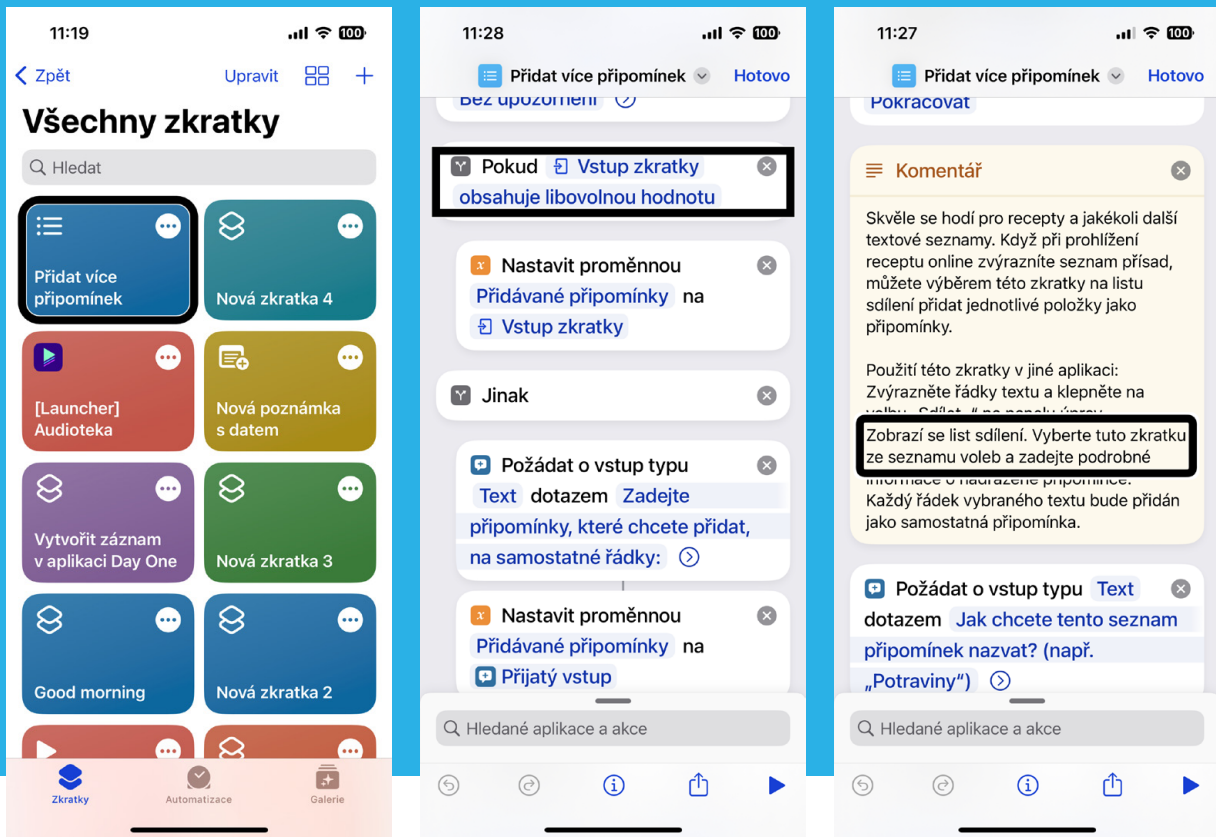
11:19

100

Zpět

Upravit

Všechny zkratky

Hledat

Přidat více připomínek

Nová zkratka 4

[Launcher] Audioteka

Nová poznámka s datem

Vytvořit záznam v aplikaci Day One

Nová zkratka 3

Good morning

Nová zkratka 2

Zkratky

Automatizace

Galerie

11:28

100

Přidat více připomínek

Hotovo

Bez upozornění

Pokud Vstup zkratky obsahuje libovolnou hodnotu

Nastavit proměnnou Přidávané připomínky na Vstup zkratky

Jinak

Požádat o vstup typu Text dotazem Zadejte připomínky, které chcete přidat, na samostatné řádky:

Nastavit proměnnou Přidávané připomínky na Přijatý vstup

Hledané aplikace a akce

11:27

100

Přidat více připomínek

Hotovo

Pokračovat

Komentář

Skvěle se hodí pro recepty a jakékoli další textové seznamy. Když při prohlížení receptu online zvýrazníte seznam přísad, můžete výběrem této zkratky na listu sdílení přidat jednotlivé položky jako připomínky.

Použití této zkratky v jiné aplikaci: Zvýrazněte řádky textu a klepněte na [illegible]

Zobrazí se list sdílení. Vyberte tuto zkratku ze seznamu voleb a zadejte podrobné

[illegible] připomínce.
Každý řádek vybraného textu bude přidán jako samostatná připomínka.

Požádat o vstup typu Text dotazem Jak chcete tento seznam připomínek nazvat? (např. „Potraviny“)

Hledané aplikace a akce